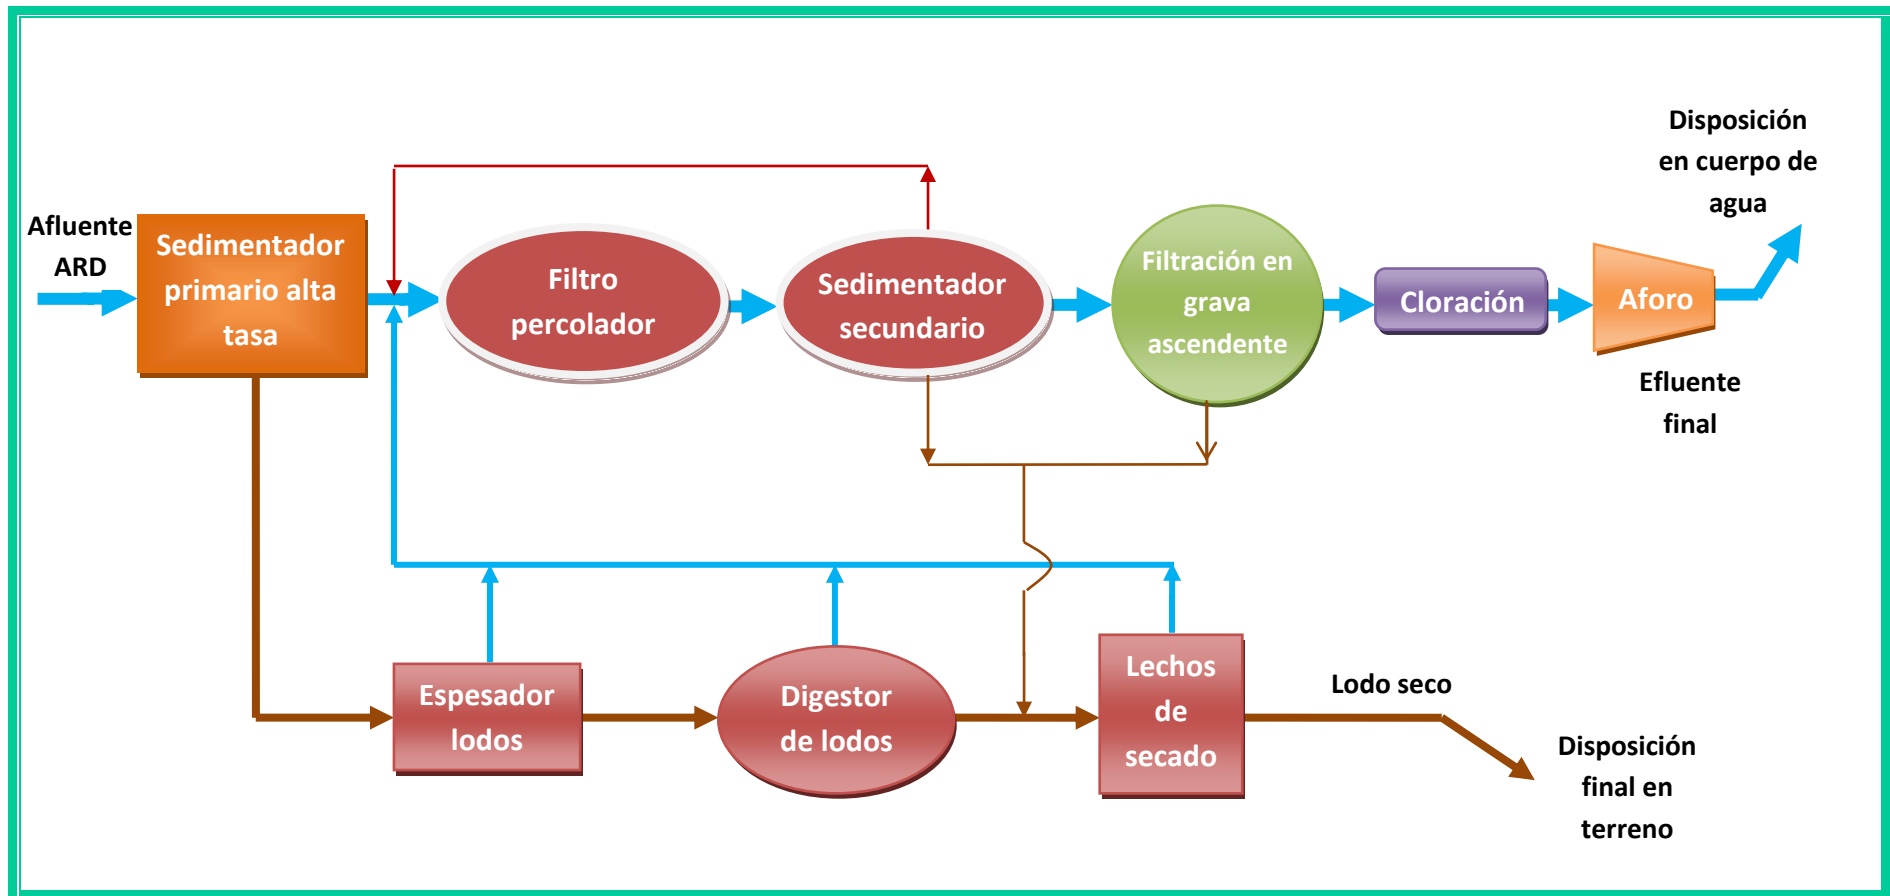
Disposición en cuerpo de agua

Afluente ARD

Sedimentador primario alta tasa

Filtro percolador

Sedimentador secundario

Filtración en grava ascendente

Cloración

Aforo

Efluente final

Espesador lodos

Digestor de lodos

Lechos de secado

Lodo seco

Disposición final en terreno